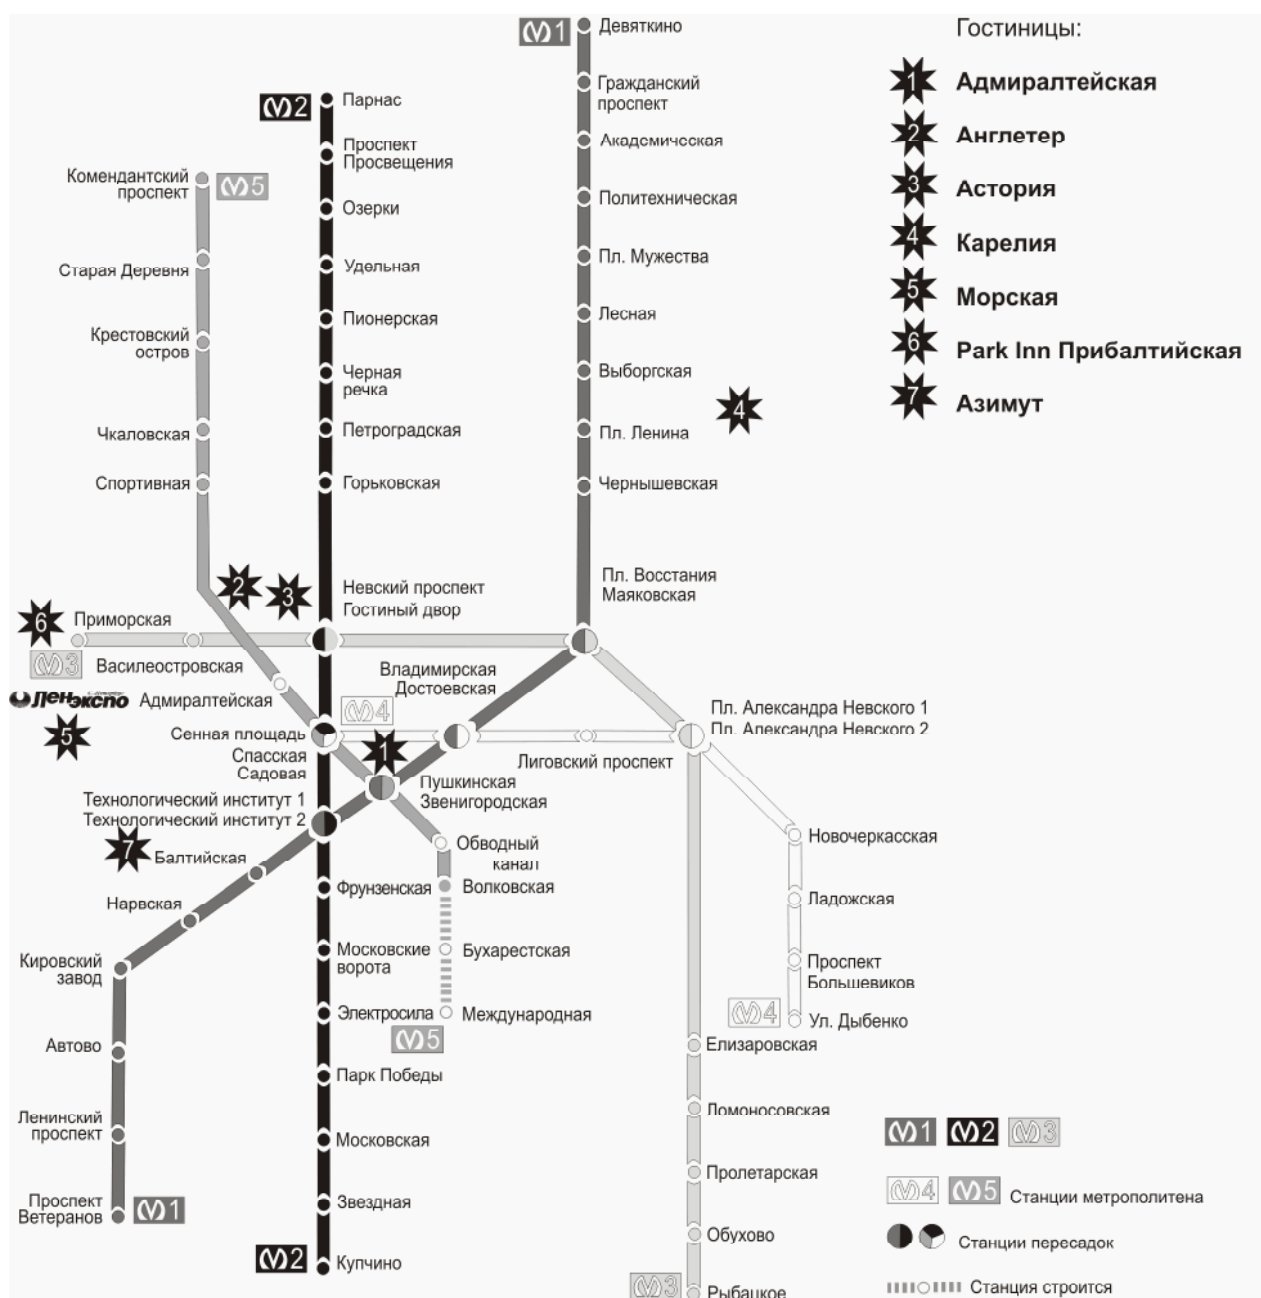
Гостиницы:
1 Адмиралтейская
2 Англетер
3 Астория
4 Карелия
5 Морская
6 Park Inn Прибалтийская
7 Азимут

М1
Девяткино
Гражданский проспект
Академическая
Политехническая
Пл. Мужества
Лесная
Выборгская
Пл. Ленина
Чернышевская
Пл. Восстания
Маяковская

М2
Парнас
Проспект Просвещения
Озерки
Удельная
Пионерская
Черная речка
Петроградская
Горьковская
Невский проспект
Гостиный двор

М5
Комендантский проспект
Старая Деревня
Крестовский остров
Чкаловская
Спортивная

6
Приморская
М3
Василеостровская
2 3
4

ЛенЭкспо
Адмиралтейская
5
Сенная площадь
Спасская
Садовая
М4
Владимирская
Достоевская
1
Пл. Александра Невского 1
Пл. Александра Невского 2
Лиговский проспект
Пушкинская
Звенигородская
Технологический институт 1
Технологический институт 2
7
Балтийская
Нарвская
Кировский завод
Автово
Ленинский проспект
Проспект Ветеранов
М1
Обводный канал
Фрунзенская
Волковская
Московские ворота
Бухарестская
Электросила
Международная
М5
Парк Победы
Московская
Звездная
М2
Купчино
Новочеркасская
Ладожская
Проспект Большевиков
М4
Ул. Дыбенко
Елизаровская
Ломоносовская
Пролетарская
Обухово
М3
Рыбацкое

М1 М2 М3
М4 М5 Станции метрополитена
Станции пересадок
Станция строится